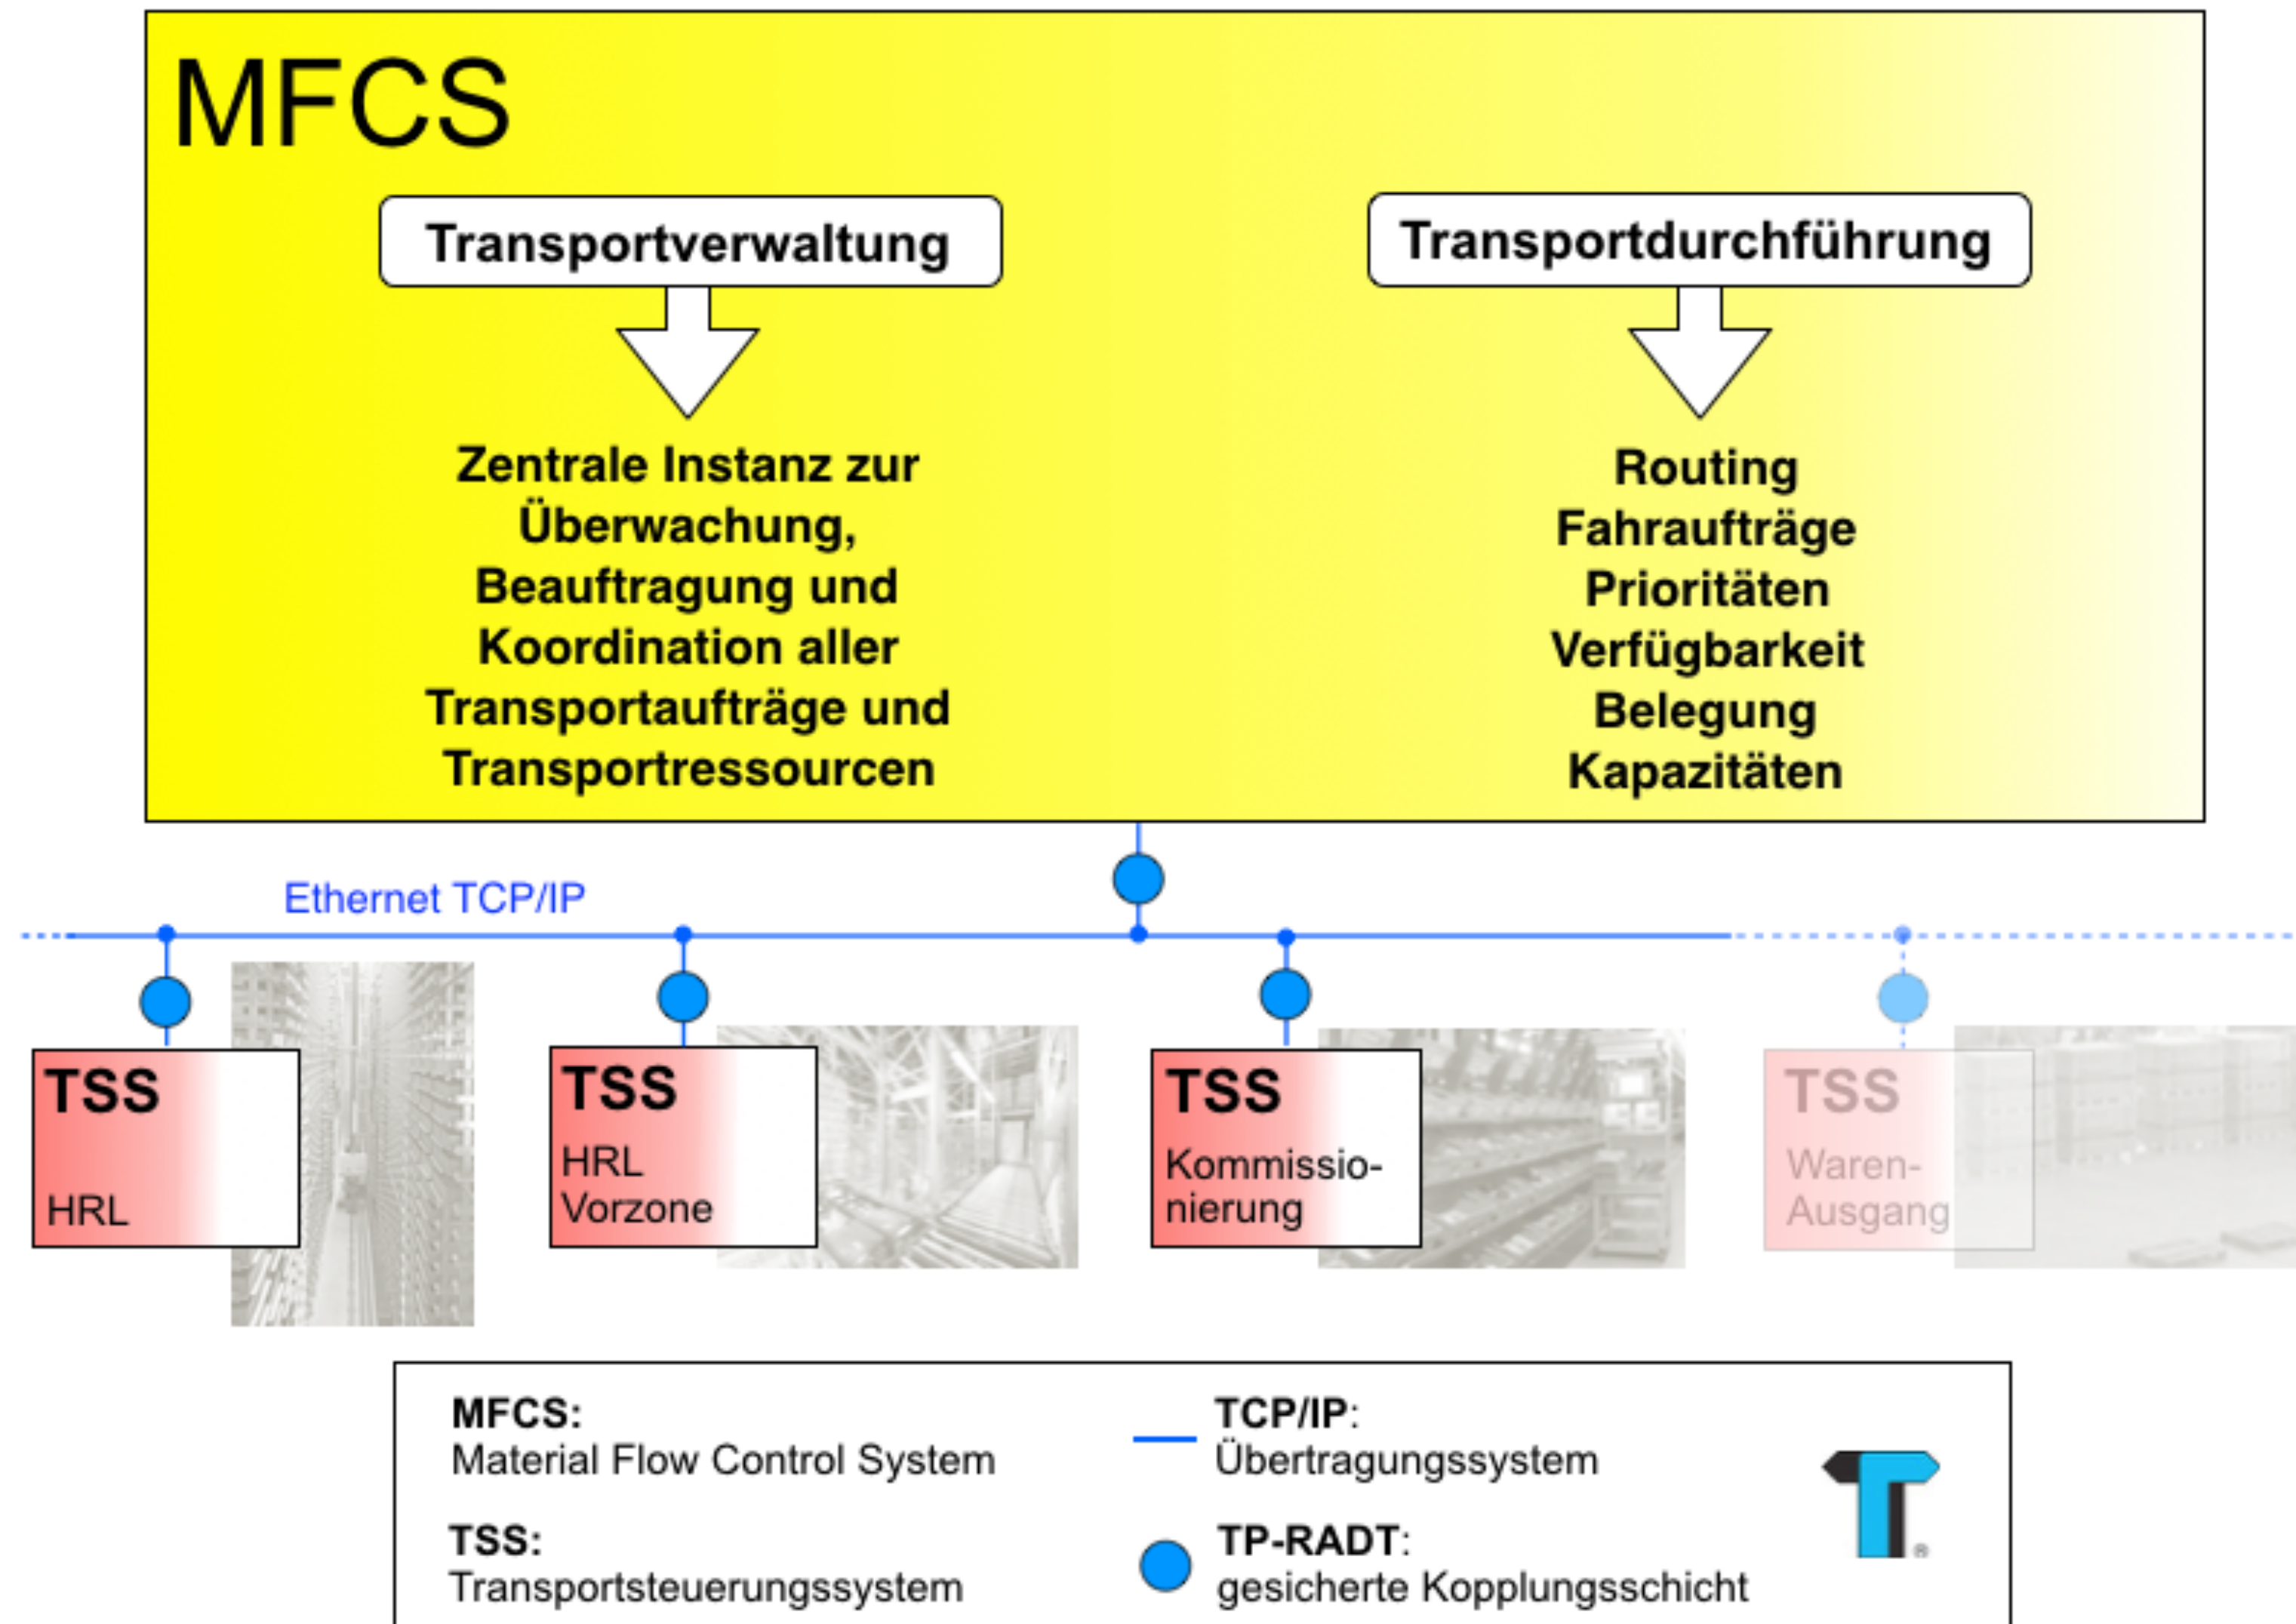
MFCS

Transportverwaltung

Zentrale Instanz zur Überwachung, Beauftragung und Koordination aller Transportaufträge und Transportressourcen

Transportdurchführung

Routing
Fahraufträge
Prioritäten
Verfügbarkeit
Belegung
Kapazitäten

Ethernet TCP/IP

TSS
HRL

TSS
HRL
Vorzone

TSS
Kommissionierung

TSS
Waren-
Ausgang

MFCS:
Material Flow Control System

TSS:
Transportsteuerungssystem

TCP/IP:
Übertragungssystem

TP-RADT:
gesicherte Kopplungsschicht